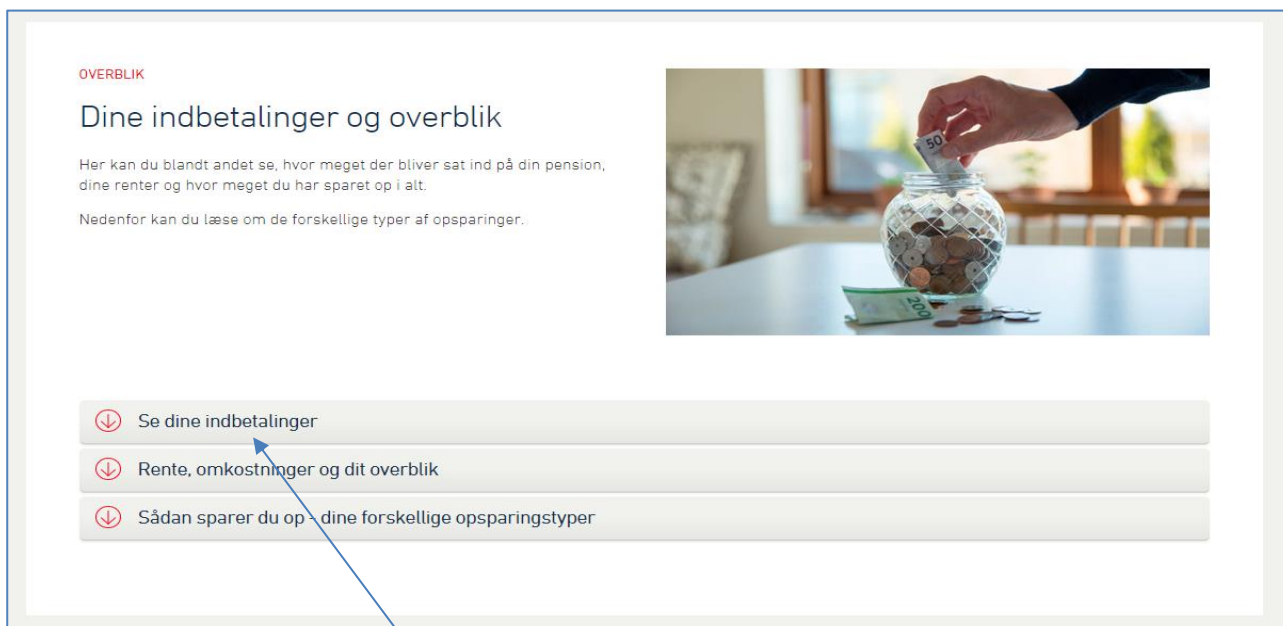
OVERBLIK

Dine indbetalinger og overblik

Her kan du blandt andet se, hvor meget der bliver sat ind på din pension, dine renter og hvor meget du har sparet op i alt.

Nedenfor kan du læse om de forskellige typer af opsparinger.

50

200

Se dine indbetalinger

Rente, omkostninger og dit overblik

Sådan sparer du op - dine forskellige opsparingstyper